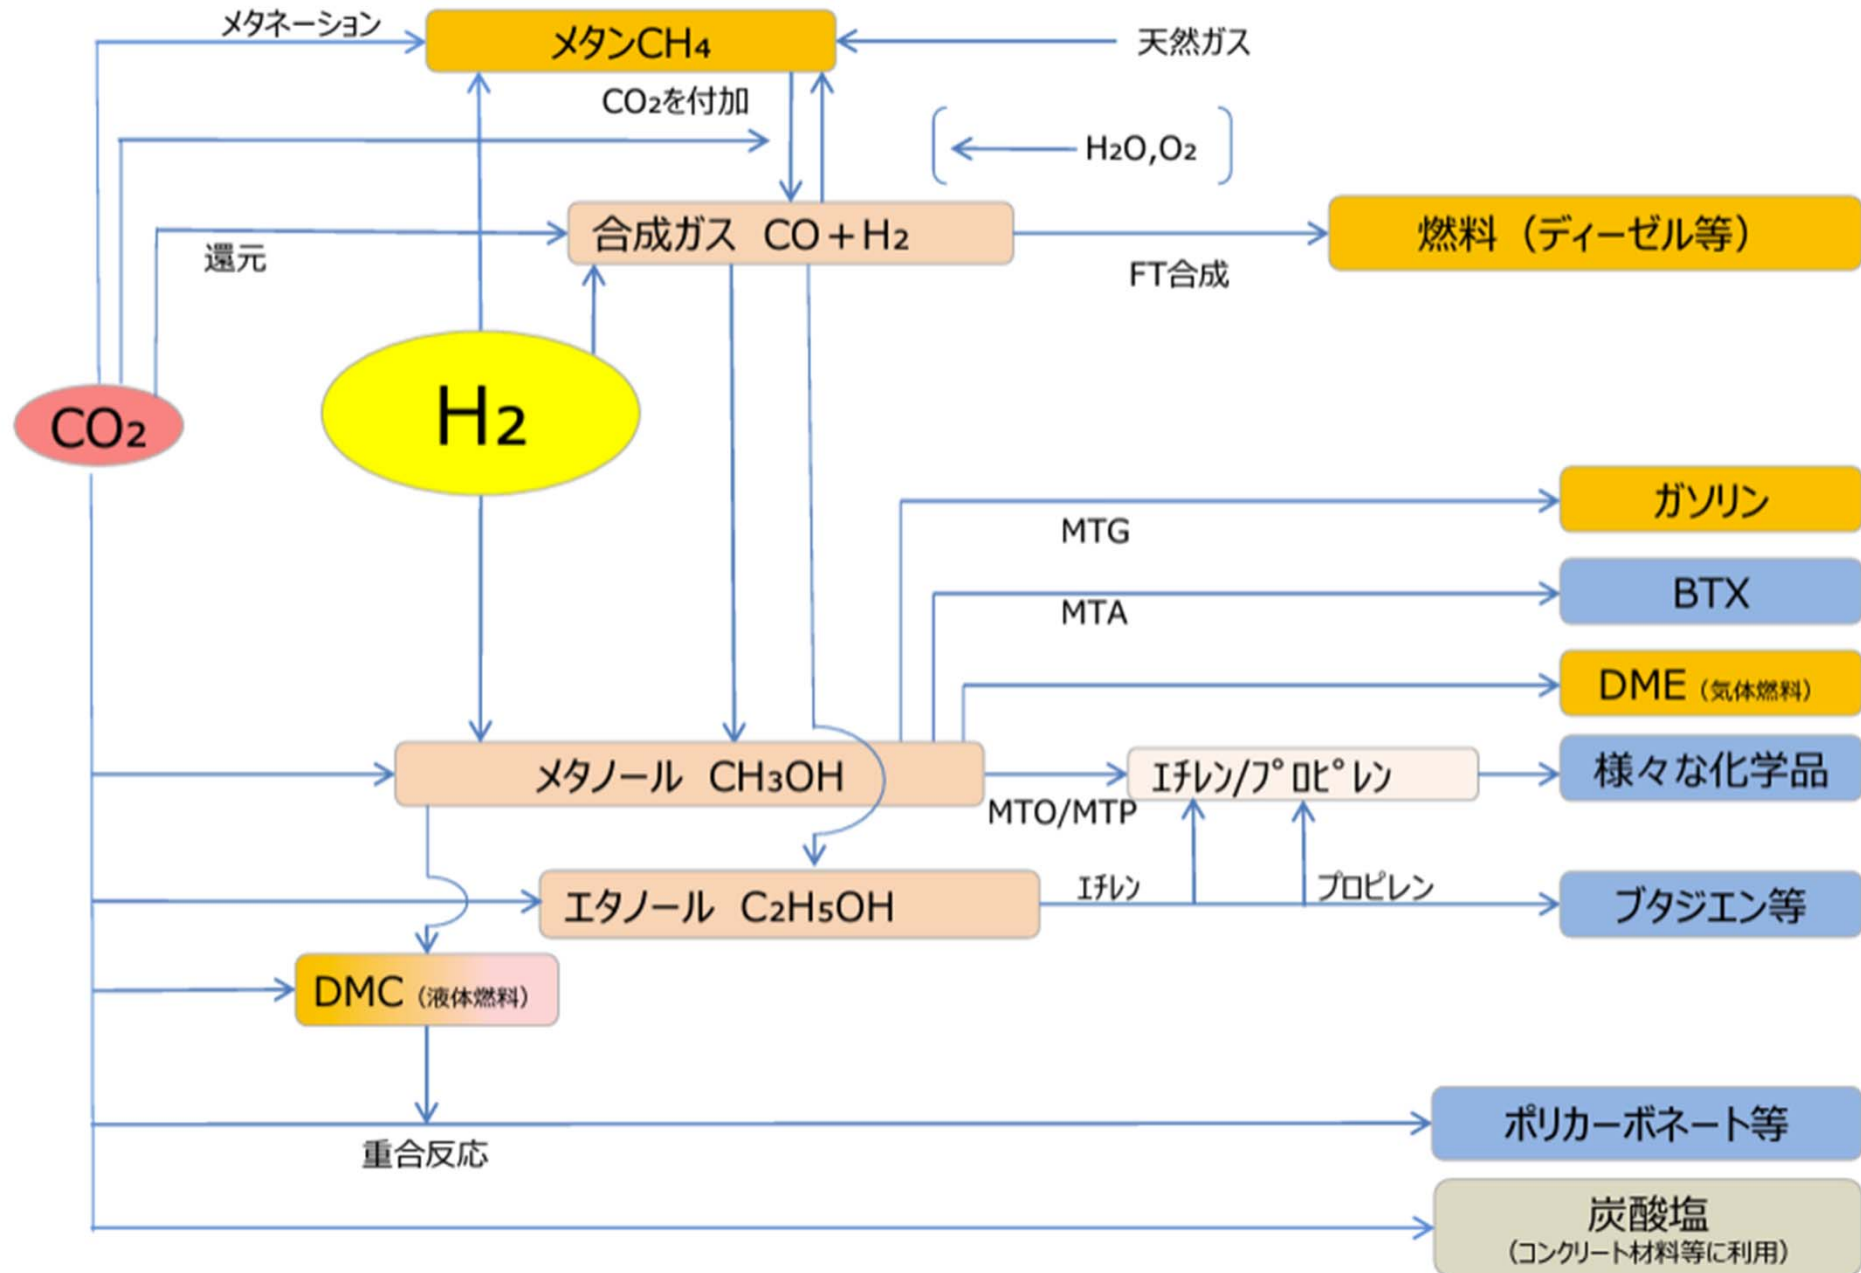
メタネーション

メタン$CH_4$

天然ガス

$CO_2$を付加

$H_2O, O_2$

還元

合成ガス　$CO + H_2$

FT合成

燃料（ディーゼル等）

$CO_2$

$H_2$

ガソリン

MTG

BTX

MTA

DME（気体燃料）

メタノール　$CH_3OH$

エチレン/プロピレン

様々な化学品

MTO/MTP

エチレン

プロピレン

エタノール　$C_2H_5OH$

ブタジエン等

DMC（液体燃料）

ポリカーボネート等

重合反応

炭酸塩
（コンクリート材料等に利用）